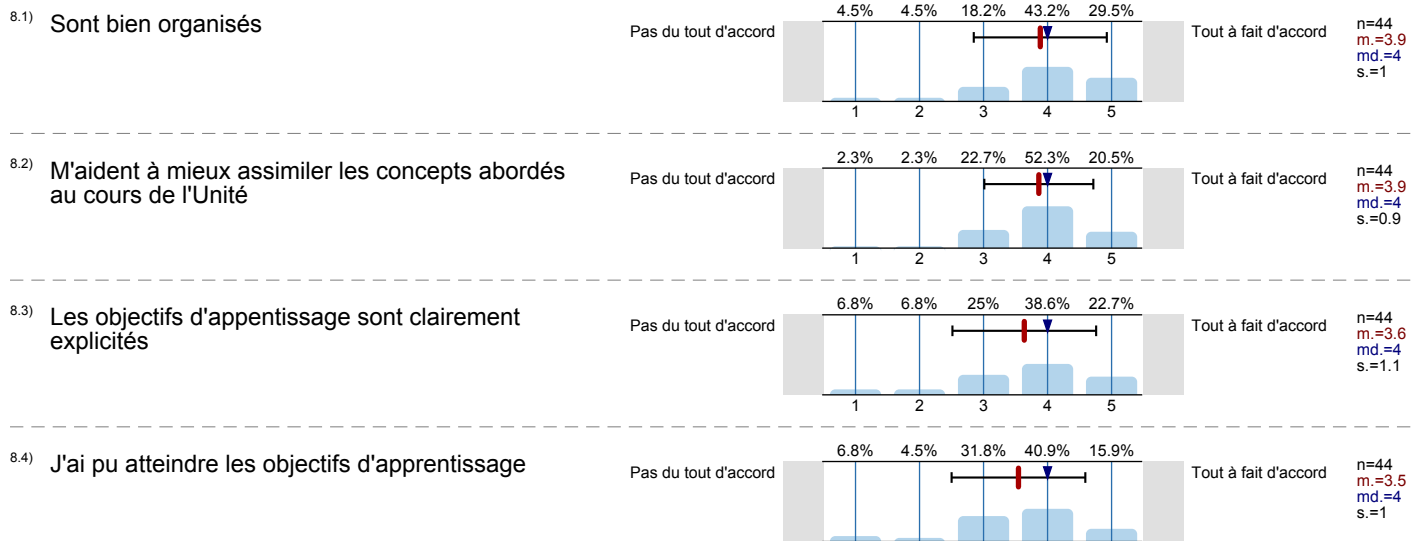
8.1) Sont bien organisés

Pas du tout d'accord

| 4.5% | 4.5% | 18.2% | 43.2% | 29.5% |
|---|---|---|---|---|
| 1 | 2 | 3 | 4 | 5 |

Tout à fait d'accord

n=44
m.=3.9
md.=4
s.=1

8.2) M'aident à mieux assimiler les concepts abordés au cours de l'Unité

Pas du tout d'accord

| 2.3% | 2.3% | 22.7% | 52.3% | 20.5% |
|---|---|---|---|---|
| 1 | 2 | 3 | 4 | 5 |

Tout à fait d'accord

n=44
m.=3.9
md.=4
s.=0.9

8.3) Les objectifs d'appentissage sont clairement explicités

Pas du tout d'accord

| 6.8% | 6.8% | 25% | 38.6% | 22.7% |
|---|---|---|---|---|
| 1 | 2 | 3 | 4 | 5 |

Tout à fait d'accord

n=44
m.=3.6
md.=4
s.=1.1

8.4) J'ai pu atteindre les objectifs d'apprentissage

Pas du tout d'accord

| 6.8% | 4.5% | 31.8% | 40.9% | 15.9% |
|---|---|---|---|---|

Tout à fait d'accord

n=44
m.=3.5
md.=4
s.=1